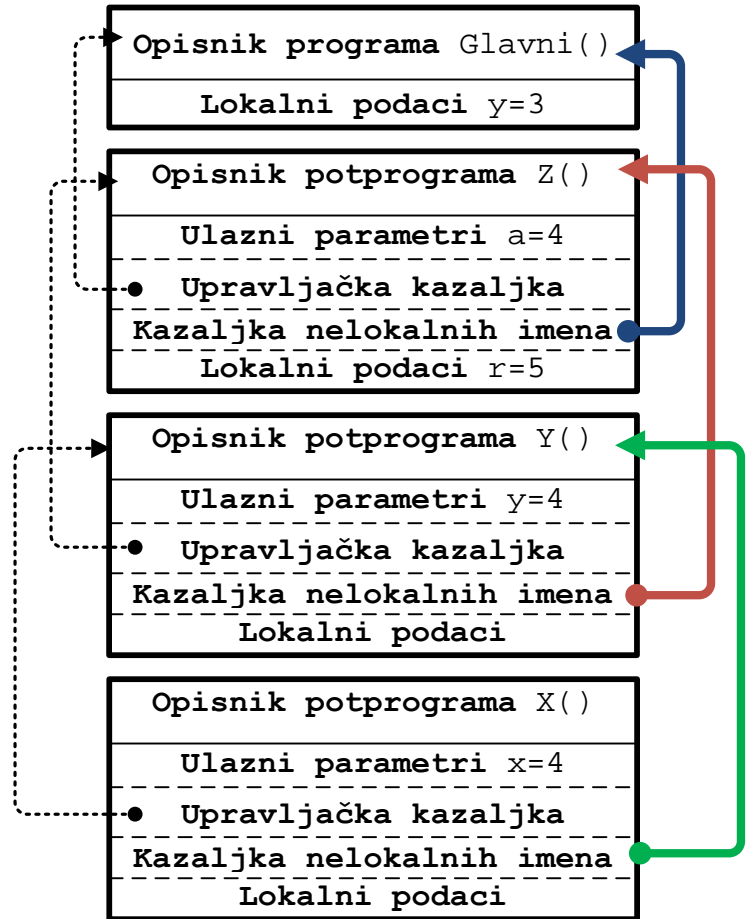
Opisnik programa Glavni()
Lokalni podaci y=3

Opisnik potprograma Z()
Ulazni parametri a=4
Upravljačka kazaljka
Kazaljka nelokalnih imena
Lokalni podaci r=5

Opisnik potprograma Y()
Ulazni parametri y=4
Upravljačka kazaljka
Kazaljka nelokalnih imena
Lokalni podaci

Opisnik potprograma X()
Ulazni parametri x=4
Upravljačka kazaljka
Kazaljka nelokalnih imena
Lokalni podaci